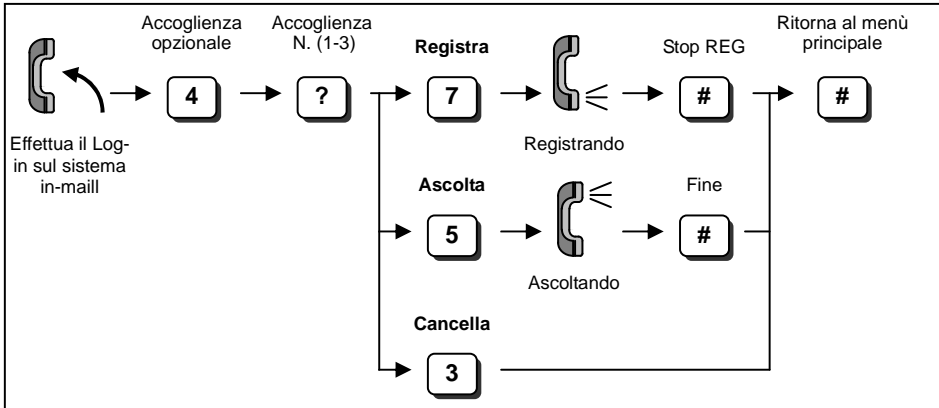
Effettua il Login sul sistema in-maill

Accoglienza opzionale

4

Accoglienza N. (1-3)

?

Registra

7

Registrando

Stop REG

#

Ritorna al menù principale

#

Ascolta

5

Ascoltando

Fine

#

Cancella

3